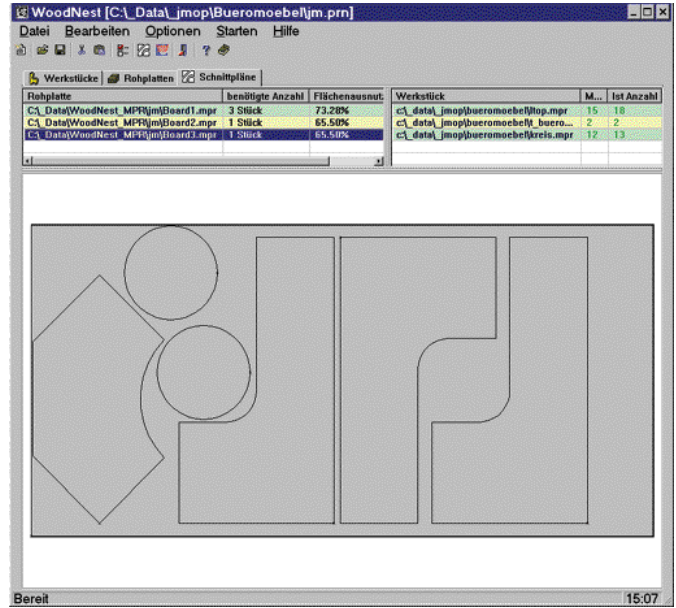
WoodNest [C:\_Data\_jmop\Bueromoebel\jm.prn]

Datei Bearbeiten Optionen Starten Hilfe

Werkstücke | Rohplatten | Schnittpläne

| Rohplatte | benötigte Anzahl | Flächenausnut |
|---|---|---|
| C:\_Data\WoodNest_MPR\jm\Board1.mpr | 3 Stück | 73.28% |
| C:\_Data\WoodNest_MPR\jm\Board2.mpr | 1 Stück | 65.50% |
| C:\_Data\WoodNest_MPR\jm\Board3.mpr | 1 Stück | 65.50% |

| Werkstück | M... | Ist Anzahl |
|---|---|---|
| c:\_data\_jmop\bueromoebel\ltop.mpr | 15 | 18 |
| c:\_data\_jmop\bueromoebel\t_buero... | 2 | 2 |
| c:\_data\_jmop\bueromoebel\kreis.mpr | 12 | 13 |

Bereit

15:07